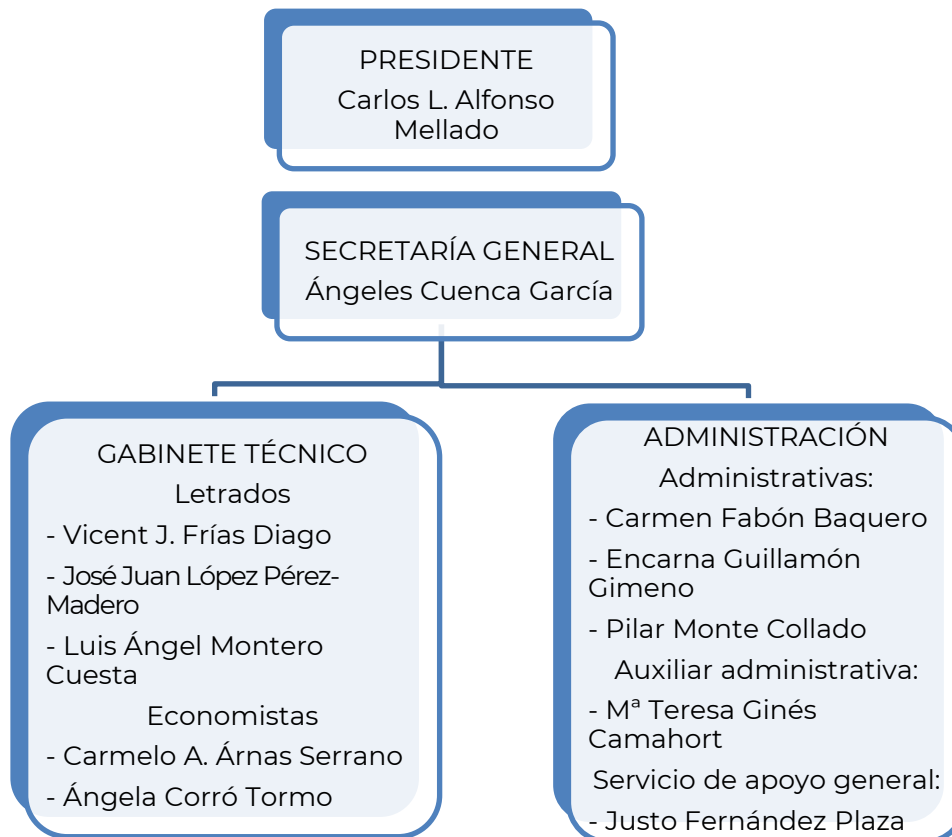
PRESIDENTE
Carlos L. Alfonso Mellado

SECRETARÍA GENERAL
Ángeles Cuenca García

GABINETE TÉCNICO
Letrados
- Vicent J. Frías Diago
- José Juan López Pérez-Madero
- Luis Ángel Montero Cuesta
Economistas
- Carmelo A. Árnas Serrano
- Ángela Corró Tormo

ADMINISTRACIÓN
Administrativas:
- Carmen Fabón Baquero
- Encarna Guillamón Gimeno
- Pilar Monte Collado
Auxiliar administrativa:
- Mª Teresa Ginés Camahort
Servicio de apoyo general:
- Justo Fernández Plaza